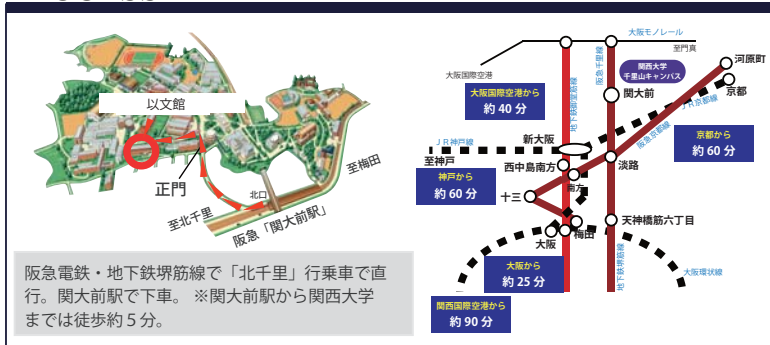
以文館

正門

北口

至梅田

至北千里

阪急「関大前駅」

阪急電鉄・地下鉄堺筋線で「北千里」行乗車で直行。関大前駅で下車。 ※関大前駅から関西大学までは徒歩約 5 分。

大阪モノレール

至門真

大阪国際空港

関西大学
千里山キャンパス

河原町

大阪国際空港から
約 40 分

関大前

京都

JR京都線

阪急京都線

京都から
約 60 分

JR神戸線

新大阪

至神戸

西中島南方

淡路

神戸から
約 60 分

南方

十三

天神橋筋六丁目

梅田

大阪

大阪から
約 25 分

地下鉄御堂筋線

阪急千里線

地下鉄堺筋線

大阪環状線

関西国際空港から
約 90 分